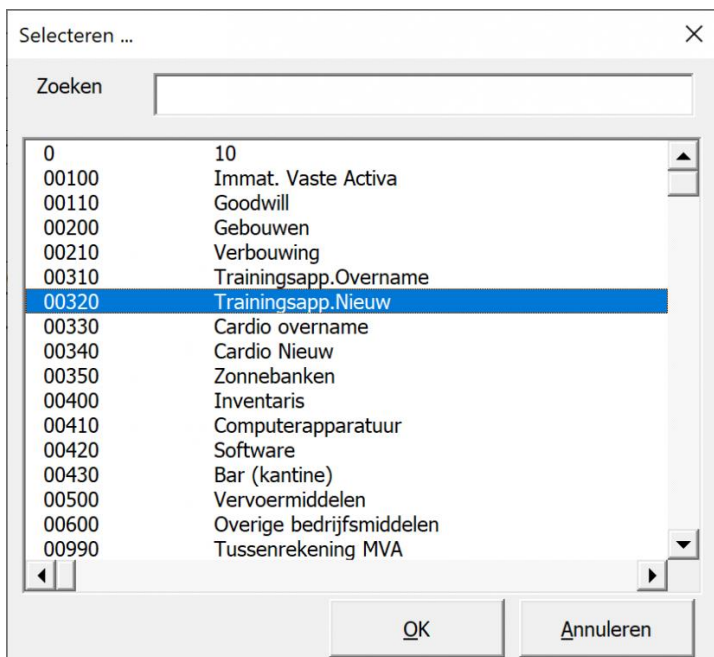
Selecteren ...

Zoeken

| | |
|---|---|
| 0 | 10 |
| 00100 | Immat. Vaste Activa |
| 00110 | Goodwill |
| 00200 | Gebouwen |
| 00210 | Verbouwing |
| 00310 | Trainingsapp.Overname |
| 00320 | Trainingsapp.Nieuw |
| 00330 | Cardio overname |
| 00340 | Cardio Nieuw |
| 00350 | Zonnebanken |
| 00400 | Inventaris |
| 00410 | Computerapparatuur |
| 00420 | Software |
| 00430 | Bar (kantine) |
| 00500 | Vervoermiddelen |
| 00600 | Overige bedrijfsmiddelen |
| 00990 | Tussenrekening MVA |

OK

Annuleren